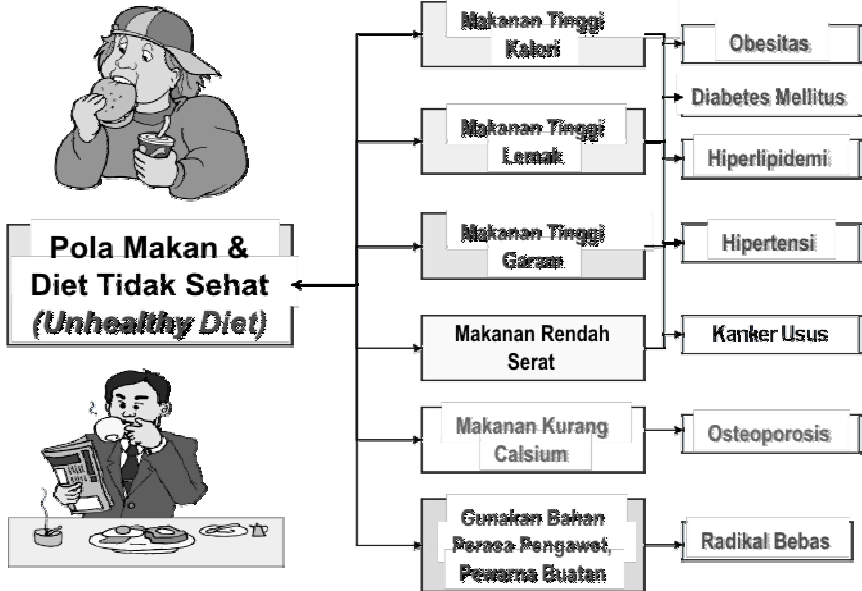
Pola Makan & Diet Tidak Sehat (Unhealthy Diet)

Makanan Tinggi Kalori

Makanan Tinggi Lemak

Makanan Tinggi Garam

Makanan Rendah Serat

Makanan Kurang Calsium

Gunakan Bahan Perasa Pengawet, Pewarna Buatan

Obesitas

Diabetes Mellitus

Hiperlipidemi

Hipertensi

Kanker Usus

Osteoporosis

Radikal Bebas